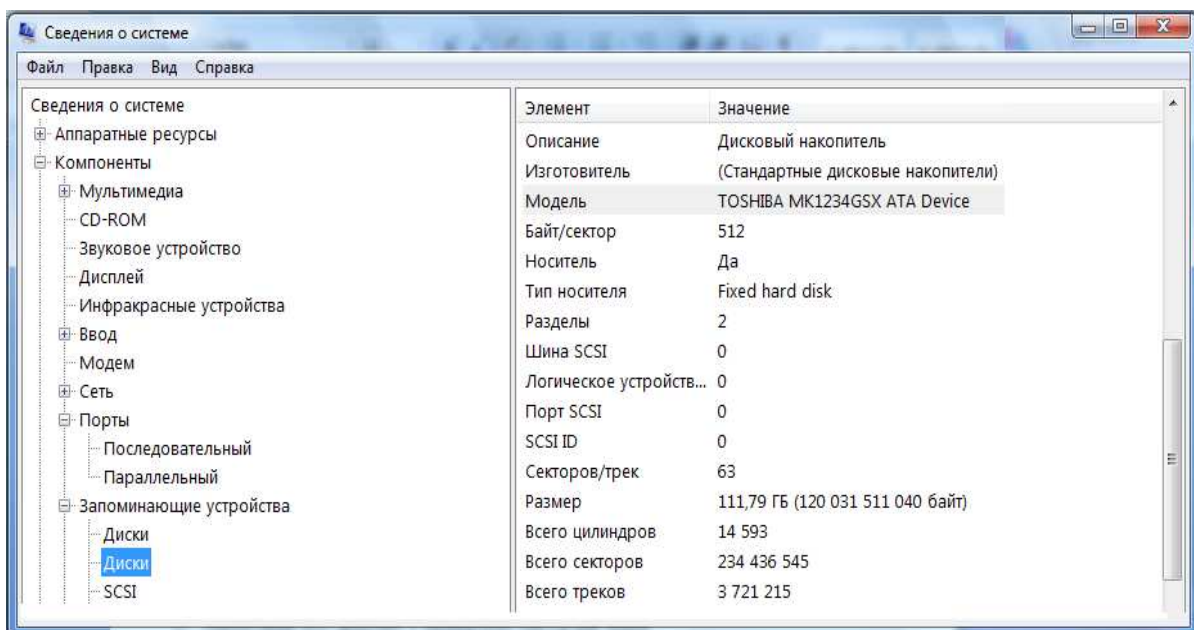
Сведения о системе

Файл Правка Вид Справка

Сведения о системе
Аппаратные ресурсы
Компоненты
Мультимедиа
CD-ROM
Звуковое устройство
Дисплей
Инфракрасные устройства
Ввод
Модем
Сеть
Порты
Последовательный
Параллельный
Запоминающие устройства
Диски
Диски
SCSI

| Элемент | Значение |
|---|---|
| Описание | Дисковый накопитель |
| Изготовитель | (Стандартные дисковые накопители) |
| Модель | TOSHIBA MK1234GSX ATA Device |
| Байт/сектор | 512 |
| Носитель | Да |
| Тип носителя | Fixed hard disk |
| Разделы | 2 |
| Шина SCSI | 0 |
| Логическое устройств... | 0 |
| Порт SCSI | 0 |
| SCSI ID | 0 |
| Секторов/трек | 63 |
| Размер | 111,79 ГБ (120 031 511 040 байт) |
| Всего цилиндров | 14 593 |
| Всего секторов | 234 436 545 |
| Всего треков | 3 721 215 |